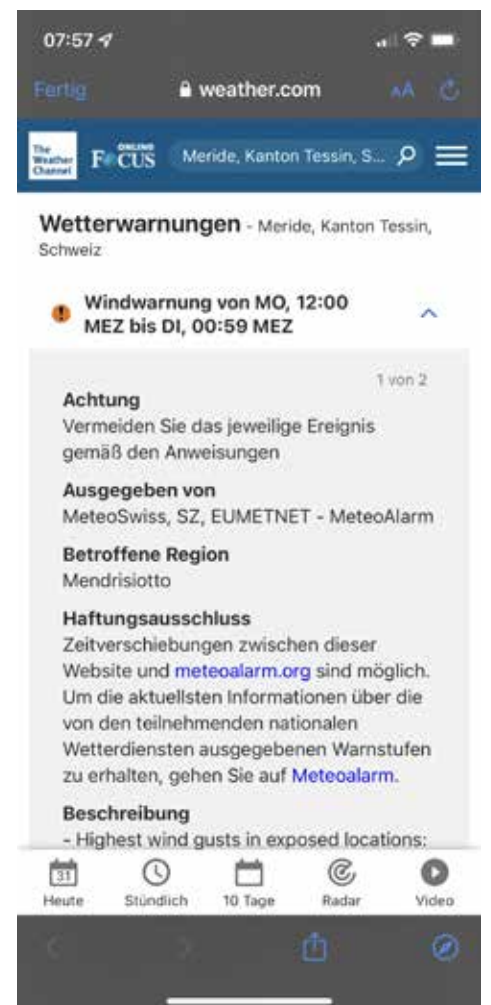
07:57

Fertig weather.com AA

The Weather Channel FOCUS ONLINE Meride, Kanton Tessin, S...

Wetterwarnungen - Meride, Kanton Tessin, Schweiz

Windwarnung von MO, 12:00 MEZ bis DI, 00:59 MEZ

1 von 2

Achtung
Vermeiden Sie das jeweilige Ereignis gemäß den Anweisungen

Ausgegeben von
MeteoSwiss, SZ, EUMETNET - MeteoAlarm

Betroffene Region
Mendrisiotto

Haftungsausschluss
Zeitverschiebungen zwischen dieser Website und meteoalarm.org sind möglich. Um die aktuellsten Informationen über die von den teilnehmenden nationalen Wetterdiensten ausgegebenen Warnstufen zu erhalten, gehen Sie auf Meteoalarm.

Beschreibung
- Highest wind gusts in exposed locations:

31
Heute Stündlich 10 Tage Radar Video